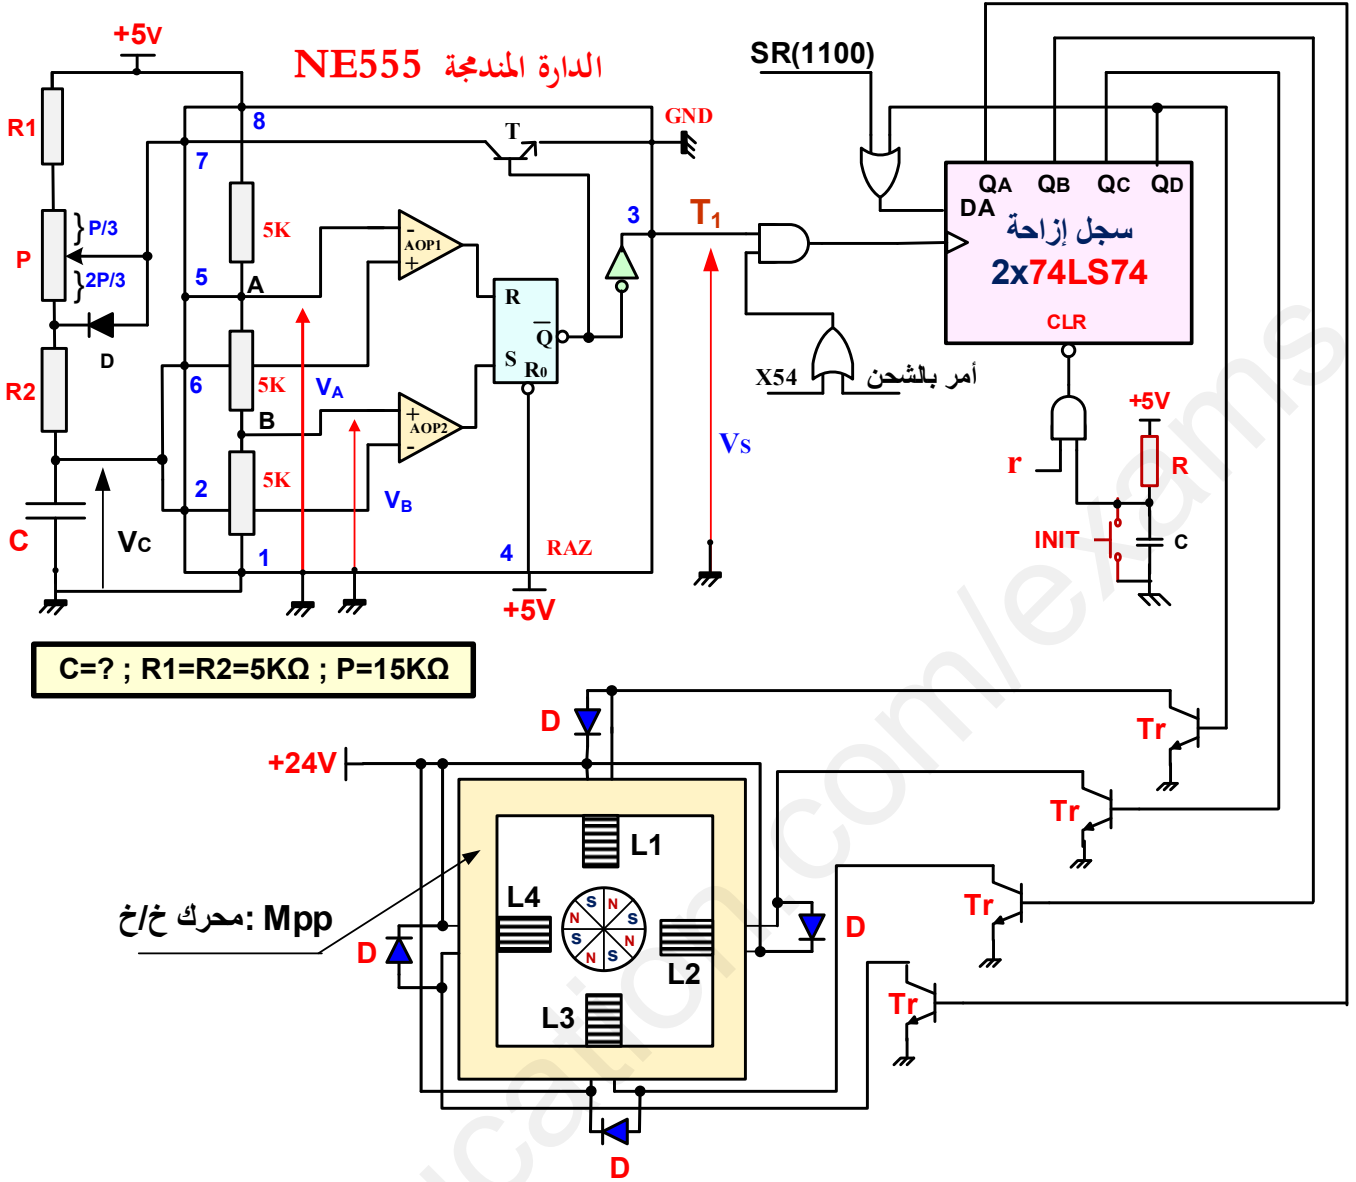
+5V
NE555 الدارة المندمجة
SR(1100)
R1
8
GND
T
7
5K
P/3
P
2P/3
5
A
AOP1
3
$T_1$
QA QB QC QD
DA
سجل إزاحة
2x74LS74
CLR
R
Q
S
R0
D
R2
6
5K
$V_A$
B
X54
أمر بالشحن
AOP2
$V_S$
+5V
r
R
2
5K
$V_B$
C
Vc
1
4
RAZ
INIT
c
+5V
C=? ; R1=R2=5KΩ ; P=15KΩ
D
Tr
+24V
L1
Tr
L4
محرك خ/خ: Mpp
S N S N S N S N
Tr
D
D
L2
Tr
L3
D
www.eddirasa.com/ezams